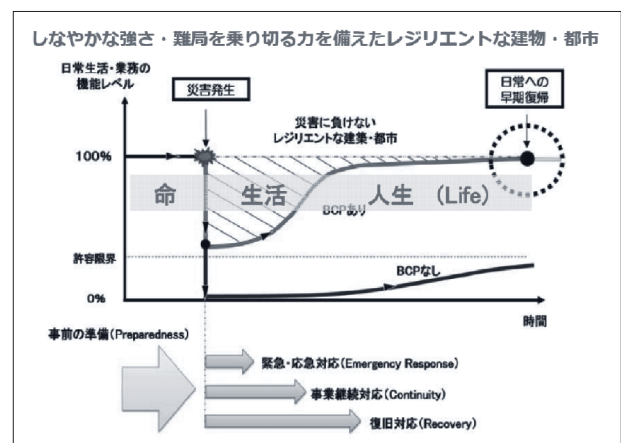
しなやかな強さ・難局を乗り切る力を備えたレジリエントな建物・都市

日常生活・業務の機能レベル

災害発生

日常への早期復帰

災害に負けないレジリエントな建築・都市

100%

命　生活　人生　(Life)

BCPあり

許容限界

BCPなし

0%

時間

事前の準備(Preparedness)

緊急・応急対応(Emergency Response)

事業継続対応(Continuity)

復旧対応(Recovery)